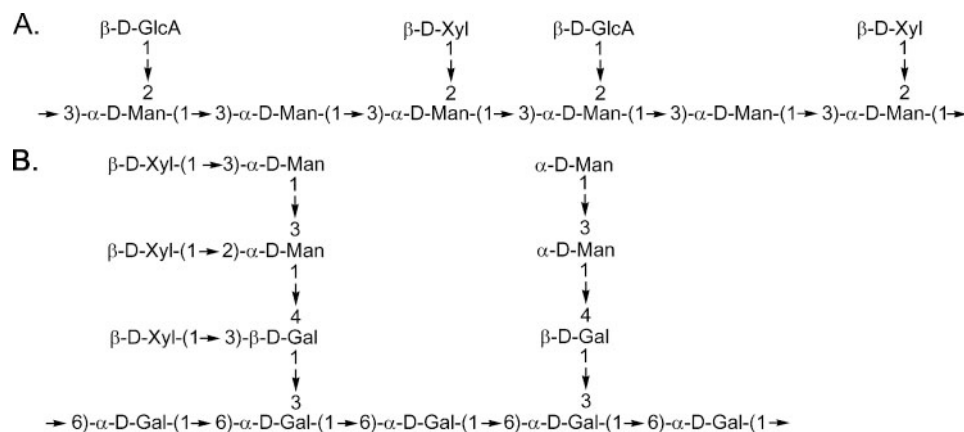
A.

β-D-GlcA β-D-Xyl β-D-GlcA β-D-Xyl
1 1 1 1
↓ ↓ ↓ ↓
2 2 2 2
→ 3)-α-D-Man-(1→ 3)-α-D-Man-(1→ 3)-α-D-Man-(1→ 3)-α-D-Man-(1→ 3)-α-D-Man-(1→ 3)-α-D-Man-(1→

B.

β-D-Xyl-(1→3)-α-D-Man α-D-Man
1 1
↓ ↓
3 3
β-D-Xyl-(1→2)-α-D-Man α-D-Man
1 1
↓ ↓
4 4
β-D-Xyl-(1→3)-β-D-Gal β-D-Gal
1 1
↓ ↓
3 3
→ 6)-α-D-Gal-(1→ 6)-α-D-Gal-(1→ 6)-α-D-Gal-(1→ 6)-α-D-Gal-(1→ 6)-α-D-Gal-(1→